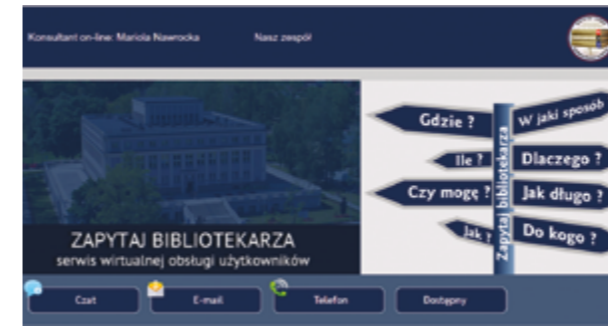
Konsultant on-line: Mariola Nawrocka

Nasz zespół

ZAPYTAJ BIBLIOTEKARZA

serwis wirtualnej obsługi użytkowników

Gdzie ?

W jaki sposób

Ile ?

Dlaczego ?

Czy mogę ?

Jak długo ?

Jak ?

Do kogo ?

Zapytaj bibliotekarza

Czat

E-mail

Telefon

Dostępny